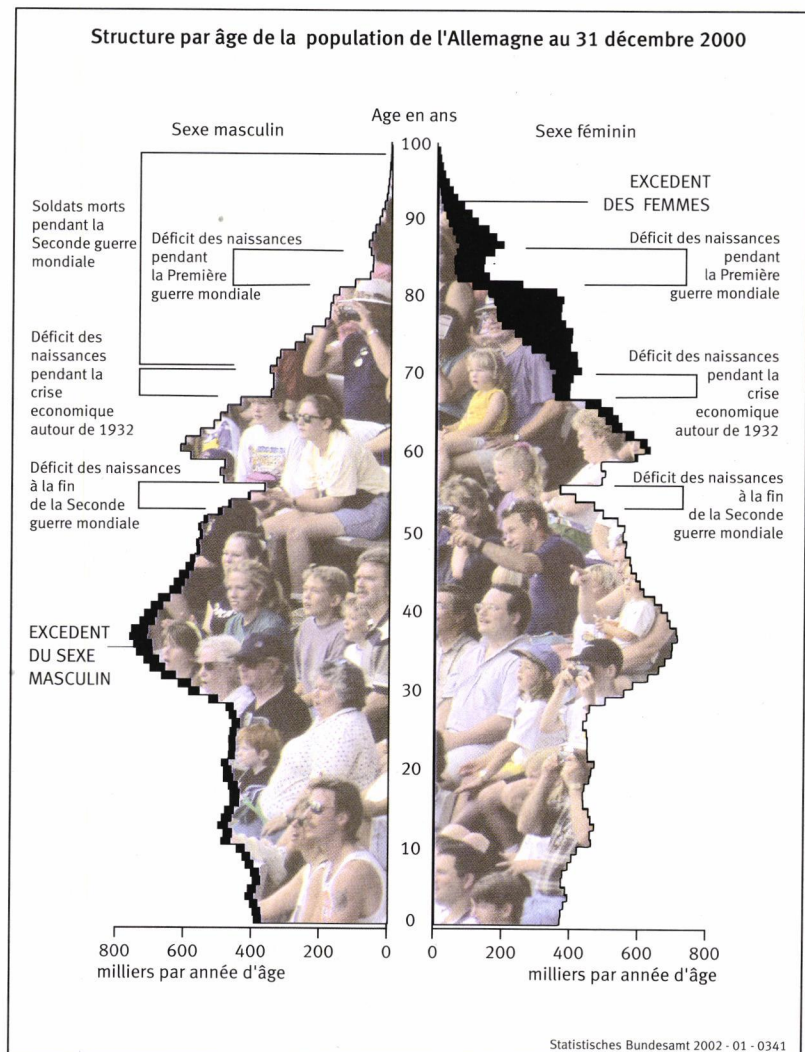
Structure par âge de la population de l'Allemagne au 31 décembre 2000

Sexe masculin

Age en ans

Sexe féminin

Soldats morts pendant la Seconde guerre mondiale

Déficit des naissances pendant la Première guerre mondiale

Déficit des naissances pendant la crise economique autour de 1932

Déficit des naissances à la fin de la Seconde guerre mondiale

EXCEDENT DU SEXE MASCULIN

EXCEDENT DES FEMMES

Déficit des naissances pendant la Première guerre mondiale

Déficit des naissances pendant la crise economique autour de 1932

Déficit des naissances à la fin de la Seconde guerre mondiale

100
90
80
70
60
50
40
30
20
10
0

800 600 400 200 0
milliers par année d'âge

0 200 400 600 800
milliers par année d'âge

Statistisches Bundesamt 2002 - 01 - 0341